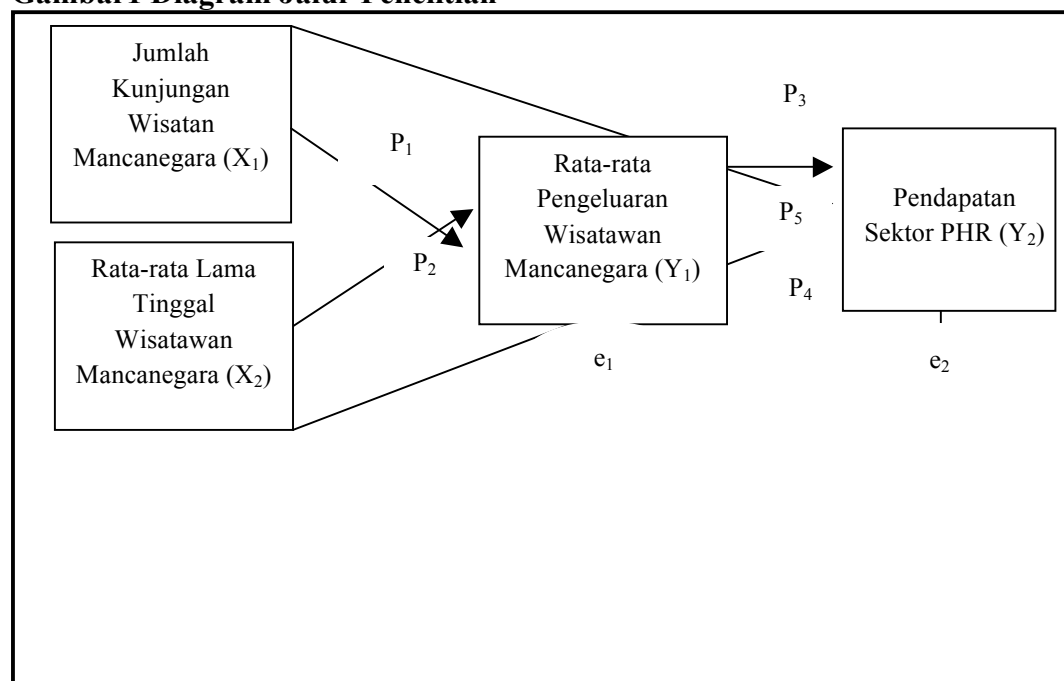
Gambar I Diagram Jalur Penelitian

Jumlah Kunjungan Wisatan Mancanegara ($X_1$)

Rata-rata Lama Tinggal Wisatawan Mancanegara ($X_2$)

$P_1$

$P_2$

Rata-rata Pengeluaran Wisatawan Mancanegara ($Y_1$)

$e_1$

$P_3$

$P_5$

$P_4$

Pendapatan Sektor PHR ($Y_2$)

$e_2$